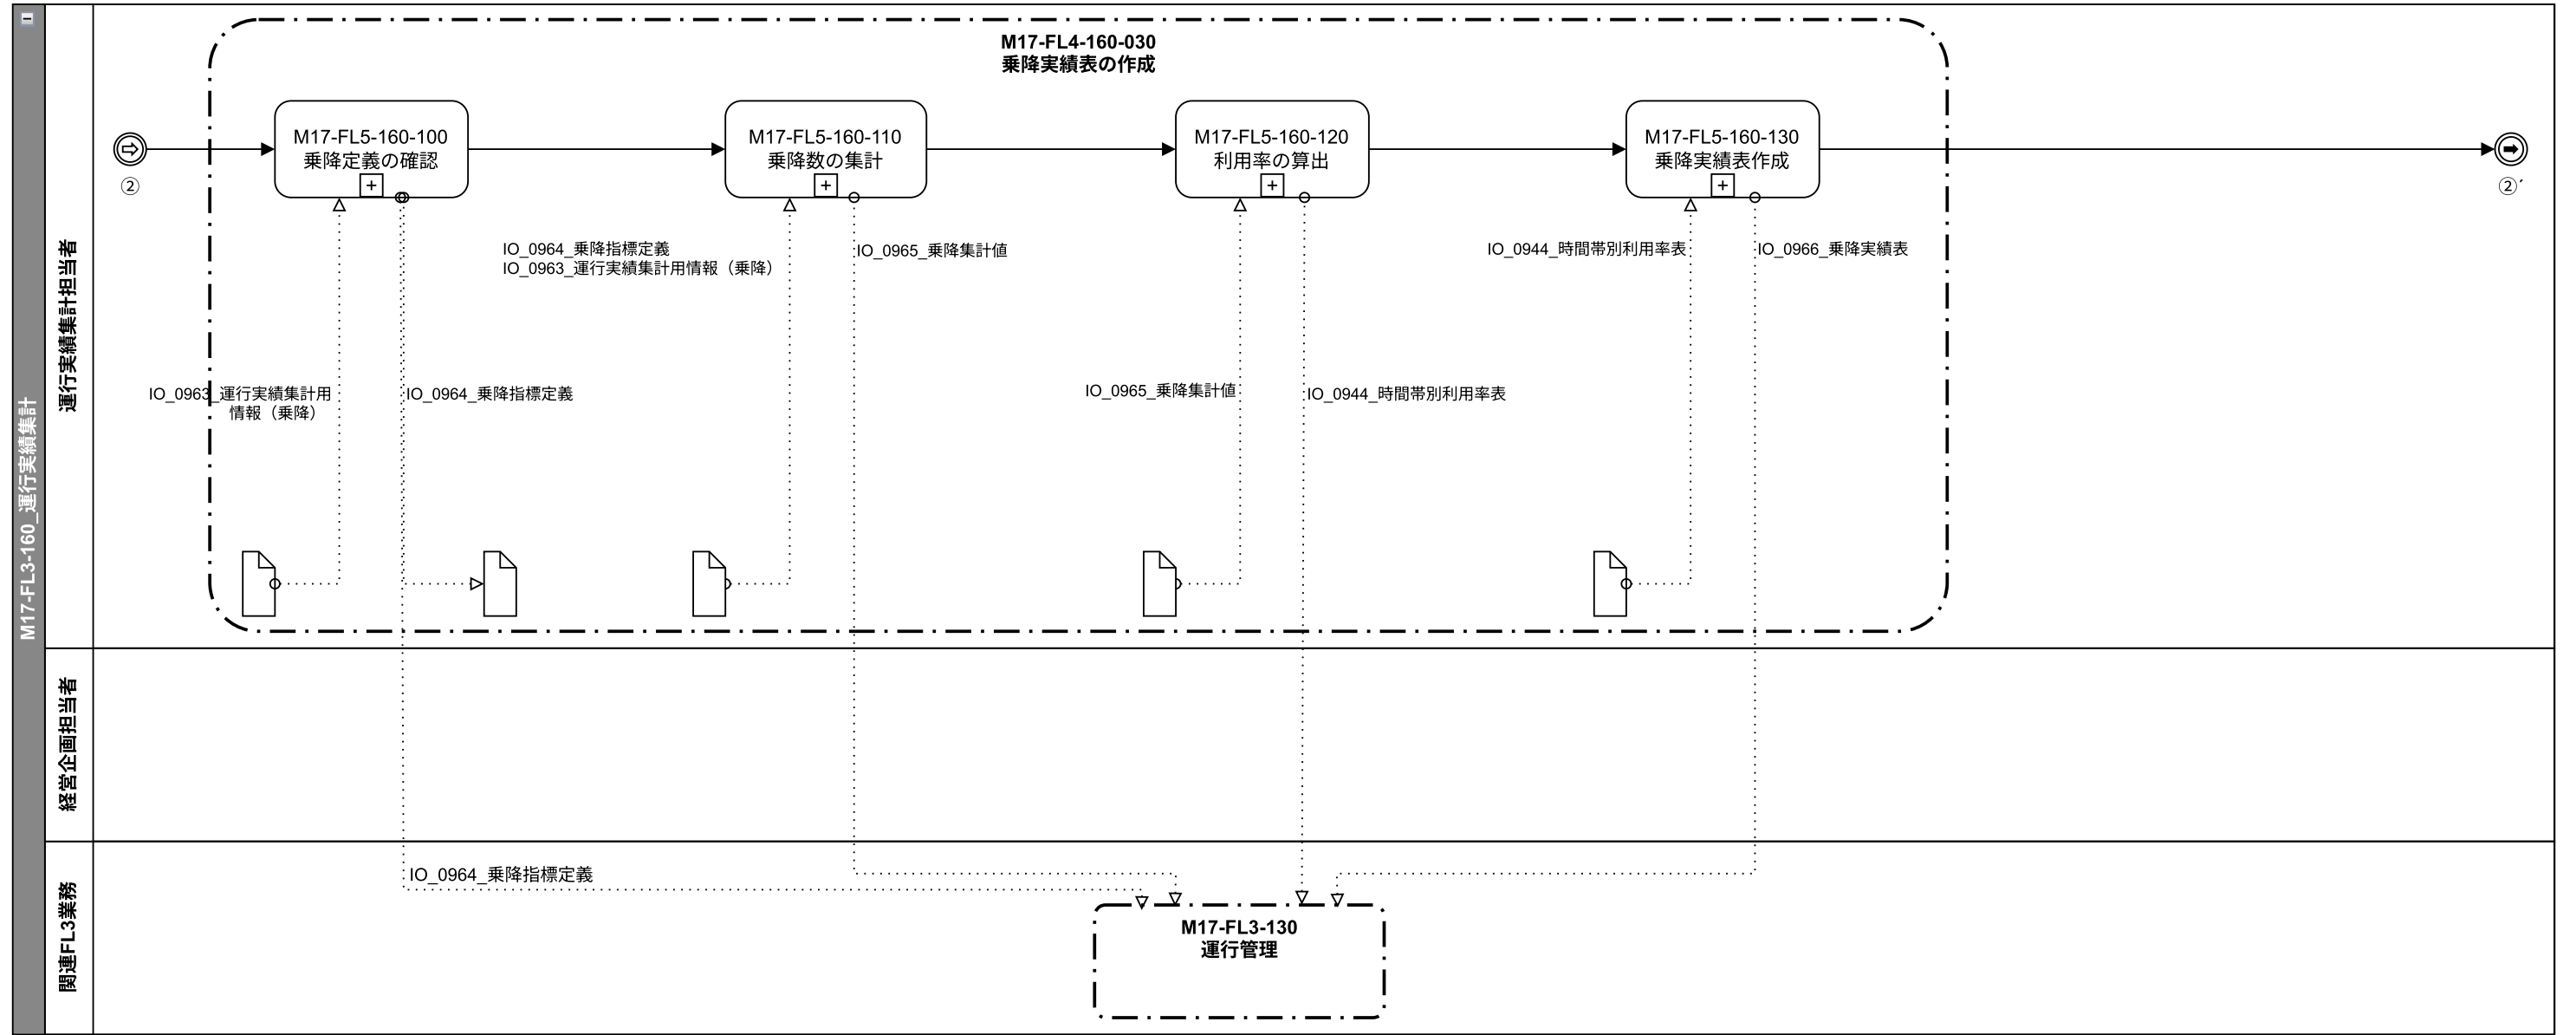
M17-FL3-160_運行実績集計

運行実績集計担当者

M17-FL4-160-030
乗降実績表の作成

②

M17-FL5-160-100
乗降定義の確認

M17-FL5-160-110
乗降数の集計

M17-FL5-160-120
利用率の算出

M17-FL5-160-130
乗降実績表作成

②´

IO_0964_乗降指標定義
IO_0963_運行実績集計用情報（乗降）

IO_0965_乗降集計値

IO_0944_時間帯別利用率表

IO_0966_乗降実績表

IO_0963_運行実績集計用情報（乗降）

IO_0964_乗降指標定義

IO_0965_乗降集計値

IO_0944_時間帯別利用率表

経営企画担当者

関連FL3業務

IO_0964_乗降指標定義

M17-FL3-130
運行管理